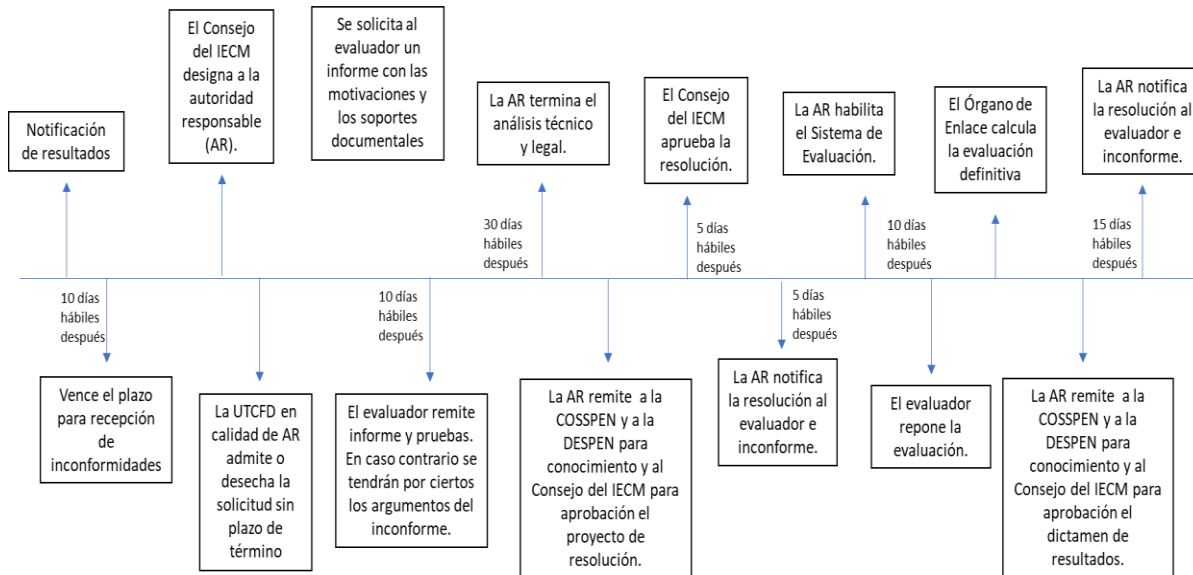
Notificación de resultados

El Consejo del IECM designa a la autoridad responsable (AR).

Se solicita al evaluador un informe con las motivaciones y los soportes documentales

La AR termina el análisis técnico y legal.

El Consejo del IECM aprueba la resolución.

La AR habilita el Sistema de Evaluación.

El Órgano de Enlace calcula la evaluación definitiva

La AR notifica la resolución al evaluador e inconforme.

30 días hábiles después

5 días hábiles después

10 días hábiles después

15 días hábiles después

10 días hábiles después

10 días hábiles después

5 días hábiles después

Vence el plazo para recepción de inconformidades

La UTCFD en calidad de AR admite o desecha la solicitud sin plazo de término

El evaluador remite informe y pruebas. En caso contrario se tendrán por ciertos los argumentos del inconforme.

La AR remite a la COSSPEN y a la DESPEN para conocimiento y al Consejo del IECM para aprobación el proyecto de resolución.

La AR notifica la resolución al evaluador e inconforme.

El evaluador repone la evaluación.

La AR remite a la COSSPEN y a la DESPEN para conocimiento y al Consejo del IECM para aprobación el dictamen de resultados.